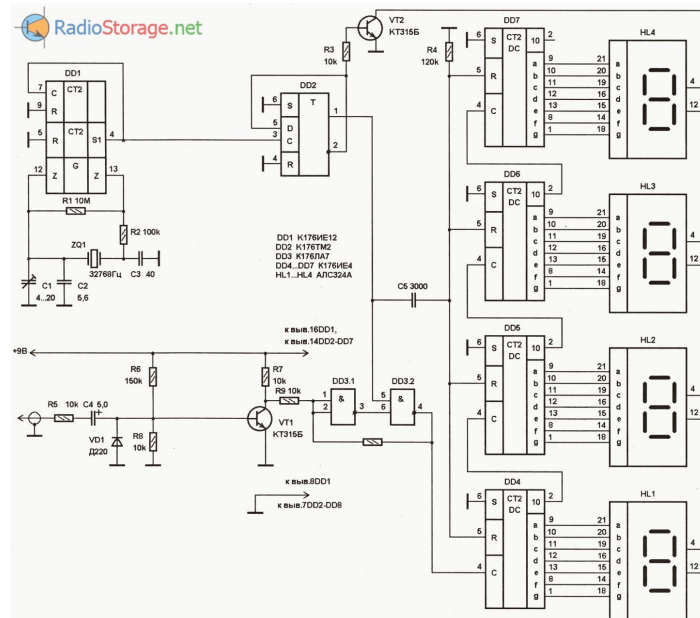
RadioStorage.net

DD1
C
R
CT2
R
CT2
S1
G
Z
Z
7
9
5
12
13
4
R1 10M
R2 100k
ZQ1
32768Гц
C3 40
C1 4...20
C2 5,6

R3 10k
VT2 КТ315Б
DD2
S
T
D
C
R
6
5
3
4
1
2

R4 120k

DD1 К176ИЕ12
DD2 К176ТМ2
DD3 К176ЛА7
DD4...DD7 К176ИЕ4
HL1...HL4 АЛС324А

C5 3000

к выв.16DD1,
к выв.14DD2-DD7

+9В
R6 150k
R7 10k
R9 10k
R5 10k
C4 5,0
VD1 Д220
R8 10k
VT1 КТ315Б
DD3.1
DD3.2
&
&
1
2
3
5
6
4

к выв.8DD1
к выв.7DD2-DD8

DD7
S
CT2
DC
R
C
6
5
4
10
2
a b c d e f g
9 21
10 20
11 19
12 16
13 15
8 14
1 18
HL4
a b c d e f g
4
12

DD6
S
CT2
DC
R
C
6
5
4
10
2
a b c d e f g
9 21
10 20
11 19
12 16
13 15
8 14
1 18
HL3
a b c d e f g
4
12

DD5
S
CT2
DC
R
C
6
5
4
10
2
a b c d e f g
9 21
10 20
11 19
12 16
13 15
8 14
1 18
HL2
a b c d e f g
4
12

DD4
S
CT2
DC
R
C
6
5
4
10
2
a b c d e f g
9 21
10 20
11 19
12 16
13 15
8 14
1 18
HL1
a b c d e f g
4
12